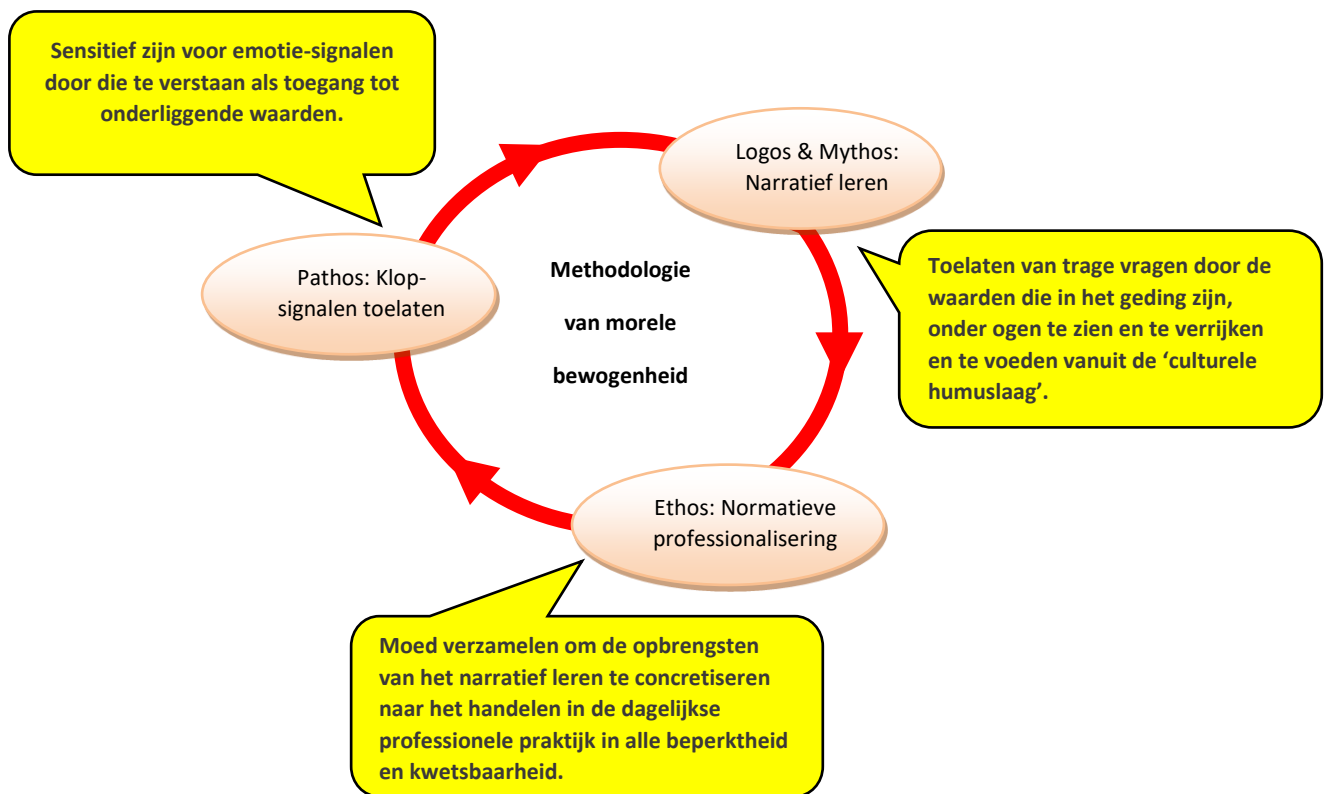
Sensitief zijn voor emotie-signalen door die te verstaan als toegang tot onderliggende waarden.

Logos & Mythos: Narratief leren

Pathos: Klop-signalen toelaten

Methodologie van morele bewogenheid

Toelaten van trage vragen door de waarden die in het geding zijn, onder ogen te zien en te verrijken en te voeden vanuit de 'culturele humuslaag'.

Ethos: Normatieve professionalisering

Moed verzamelen om de opbrengsten van het narratief leren te concretiseren naar het handelen in de dagelijkse professionele praktijk in alle beperktheid en kwetsbaarheid.